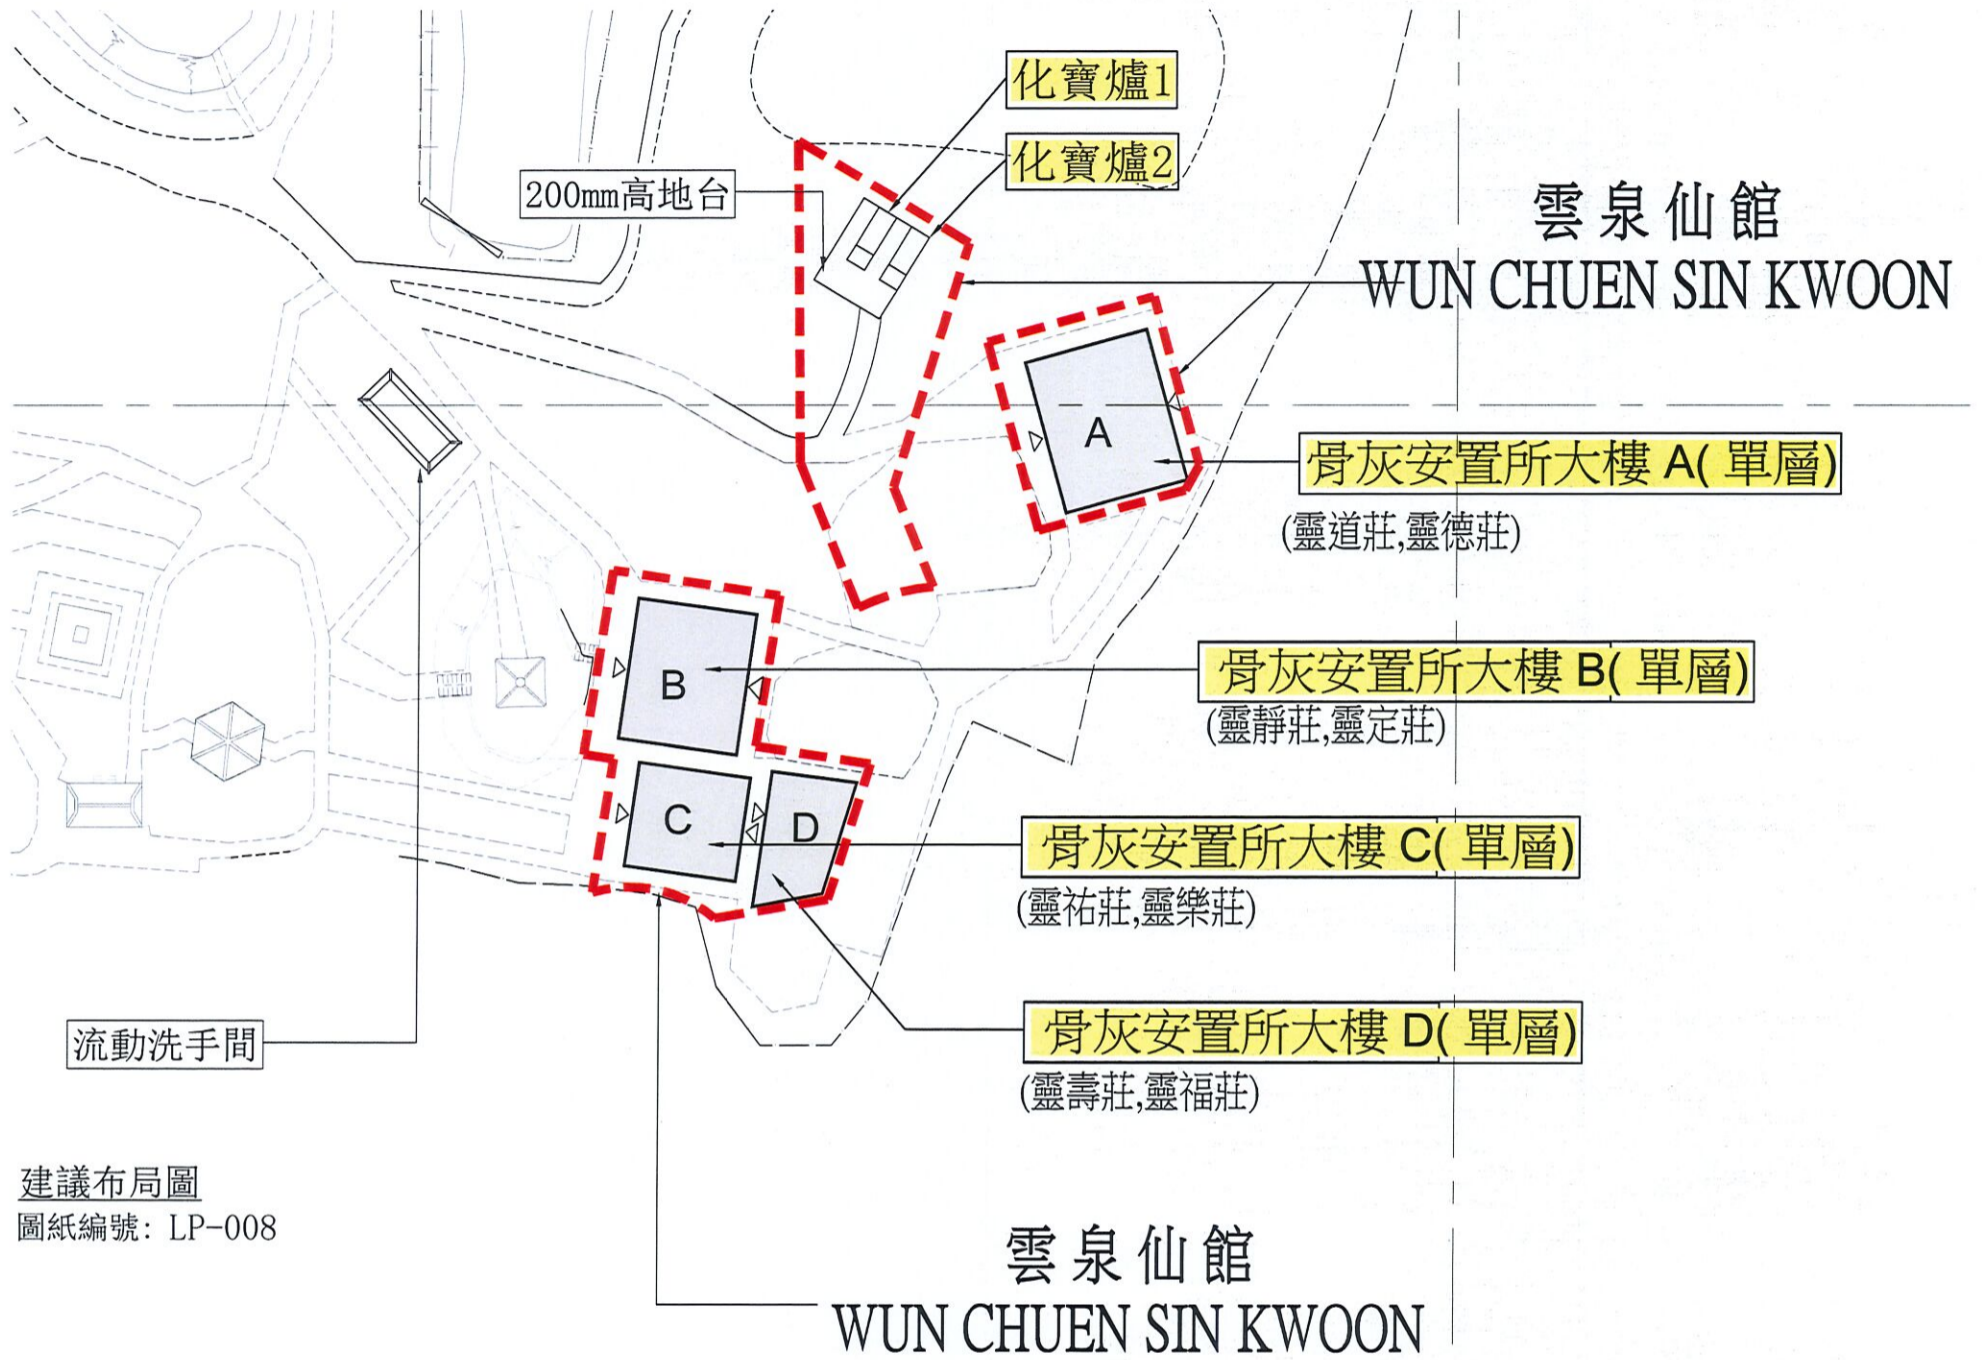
化寶爐1

化寶爐2

200mm高地台

雲泉仙館
WUN CHUEN SIN KWOON

A

骨灰安置所大樓 A( 單層)
(靈道莊,靈德莊)

B

骨灰安置所大樓 B( 單層)
(靈靜莊,靈定莊)

C

D

骨灰安置所大樓 C( 單層)
(靈祐莊,靈樂莊)

骨灰安置所大樓 D( 單層)
(靈壽莊,靈福莊)

流動洗手間

建議布局圖
圖紙編號: LP-008

雲泉仙館
WUN CHUEN SIN KWOON